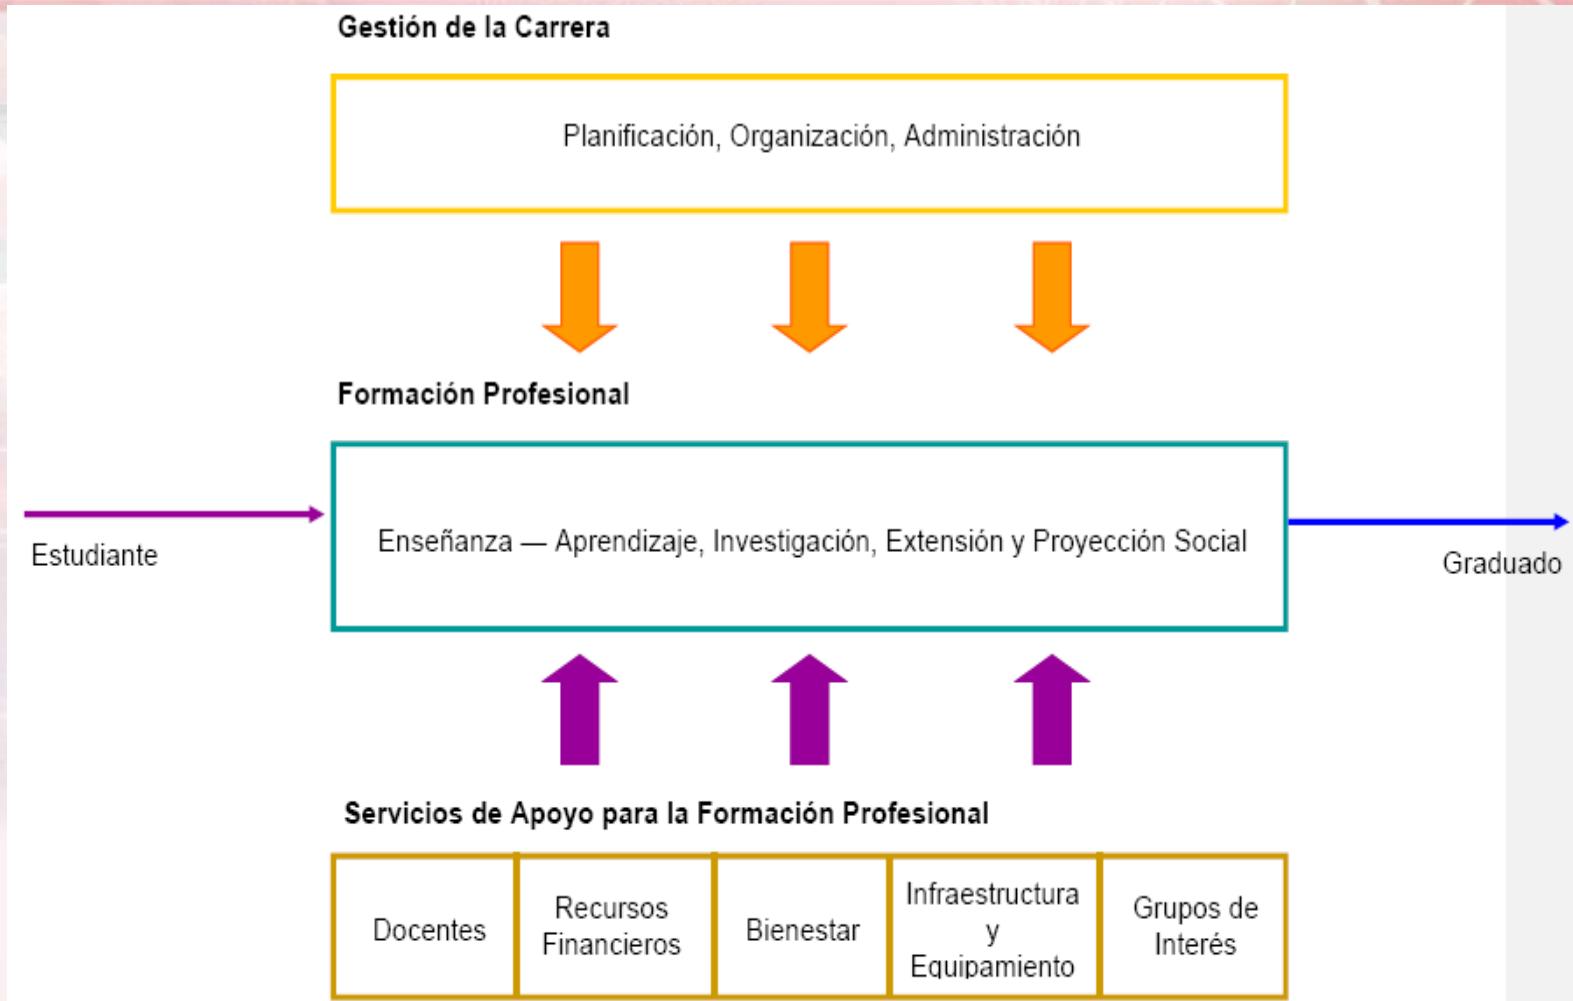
Gestión de la Carrera

Planificación, Organización, Administración

Formación Profesional

Estudiante

Enseñanza — Aprendizaje, Investigación, Extensión y Proyección Social

Graduado

Servicios de Apoyo para la Formación Profesional

| Docentes | Recursos Financieros | Bienestar | Infraestructura y Equipamiento | Grupos de Interés |